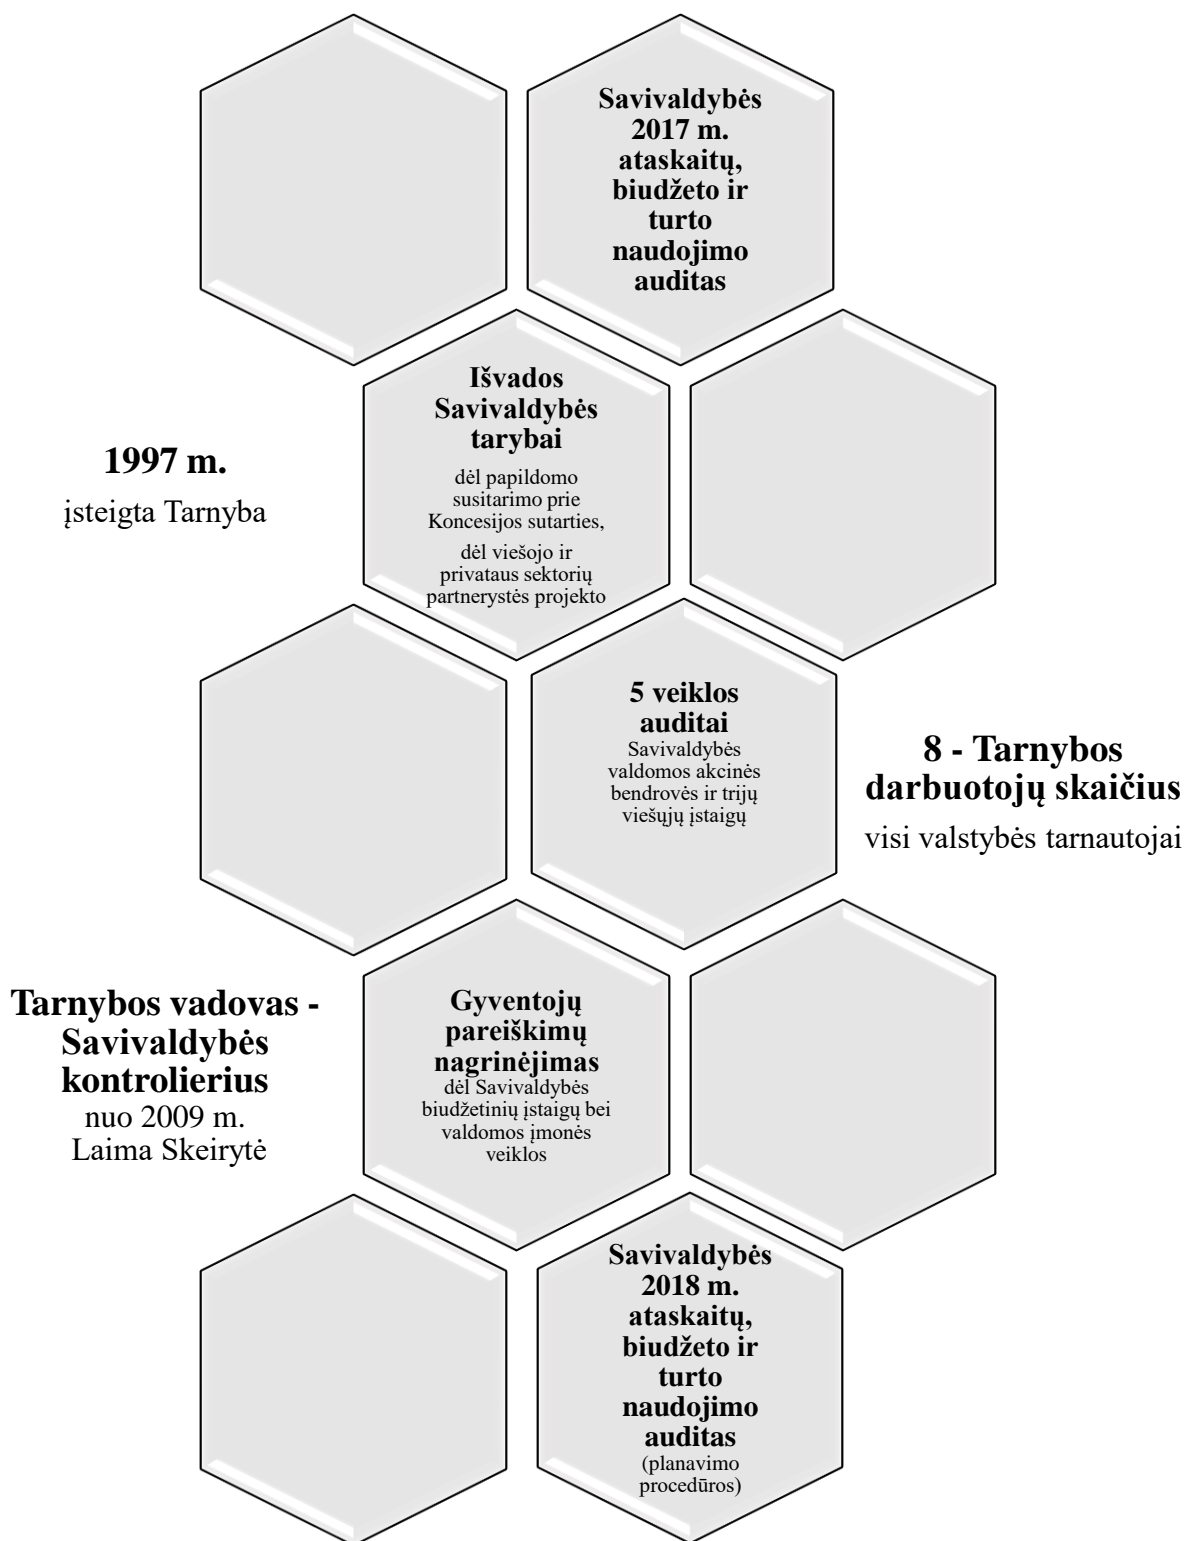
Savivaldybės 2017 m. ataskaitų, biudžeto ir turto naudojimo auditas

Išvados Savivaldybės tarybai

dėl papildomo susitarimo prie Koncesijos sutarties,

dėl viešojo ir privataus sektorių partnerystės projekto

1997 m.

įsteigta Tarnyba

5 veiklos auditai

Savivaldybės valdomos akcinės bendrovės ir trijų viešųjų įstaigų

8 - Tarnybos darbuotojų skaičius

visi valstybės tarnautojai

Tarnybos vadovas - Savivaldybės kontrolierius

nuo 2009 m. Laima Skeirytė

Gyventojų pareiškimų nagrinėjimas

dėl Savivaldybės biudžetinių įstaigų bei valdomos įmonės veiklos

Savivaldybės 2018 m. ataskaitų, biudžeto ir turto naudojimo auditas

(planavimo procedūros)